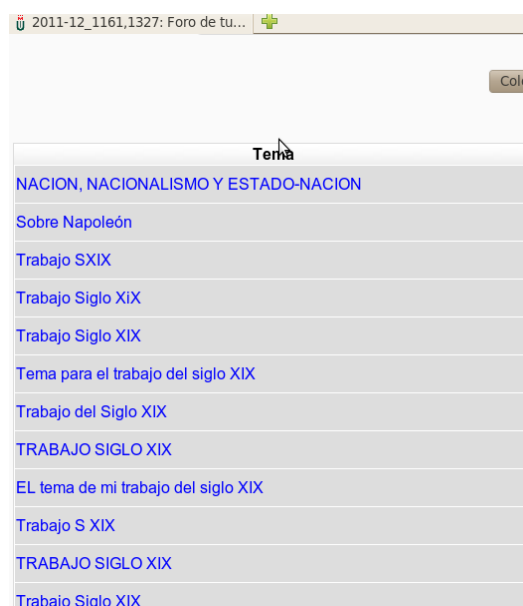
2011-12_1161,1327: Foro de tu...

Col

| Tema |
|---|
| NACION, NACIONALISMO Y ESTADO-NACION |
| Sobre Napoleón |
| Trabajo SXIX |
| Trabajo Siglo XiX |
| Trabajo Siglo XIX |
| Tema para el trabajo del siglo XIX |
| Trabajo del Siglo XIX |
| TRABAJO SIGLO XIX |
| EL tema de mi trabajo del siglo XIX |
| Trabajo S XIX |
| TRABAJO SIGLO XIX |
| Trabajo Siglo XIX |